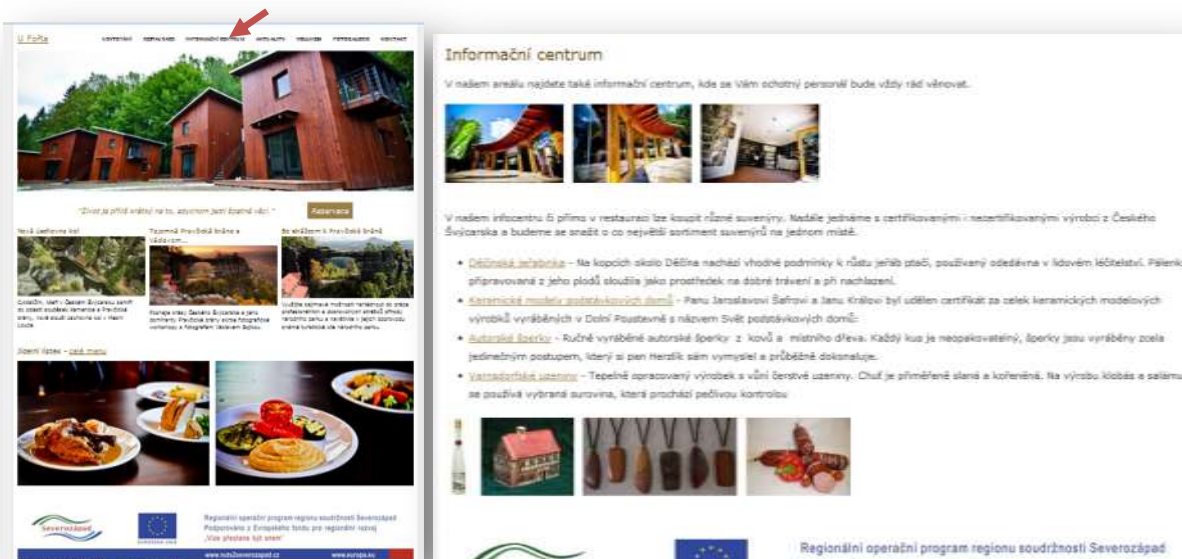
U Fořta

Rezervace

Nová Jetřichova kol

Tajemná Pravčická brána a Vášovom...

Se sňatkem k Pravčické bráně

Jídelní lístek - celé menu

Severozápad

Regionální operační program regionu soudržnosti Severozápad
Podporováno z Evropského fondu pro regionální rozvoj
„Vize přestane být snem“

www.nuts2severozapad.cz

www.europa.eu

Informační centrum

V našem areálu najdete také informační centrum, kde se Vám ochotný personál bude vždy rád věnovat.

V našem infocentru či přímo v restauraci lze koupit různé suvenýry. Nadále jednáme s certifikovanými i necertifikovanými výrobci z Českého Švýcarska a budeme se snažit o co největší sortiment suvenýrů na jednom místě.

- Děčínská jeřabinka - Na kopcích okolo Děčína nachází vhodné podmínky k růstu jeřáb ptačí, používaný odedávna v lidovém léčitelství. Pálenk připravovaná z jeho plodů sloužila jako prostředek na dobré trávení a při nachlazení.
- Keramické modely podstávkových domů - Panu Jaroslavovi Šafrovi a Janu Královi byl udělen certifikát za celek keramických modelových výrobků vyráběných v Dolní Poustevně s názvem Svět podstávkových domů.
- Autorské šperky - Ručně vyráběné autorské šperky z kovů a místního dřeva. Každý kus je neopakovatelný, šperky jsou vyráběny zcela jedinečným postupem, který si pan Herzlik sám vymyslel a průběžně dokonaluje.
- Varnsdorfské uzeniny - Tepelně opracovaný výrobek s vůní čerstvé uzeniny. Chuť je přiměřeně slaná a kořeněná. Na výrobu klobás a salámu se používá vybraná surovina, která prochází pečlivou kontrolou

Regionální operační program regionu soudržnosti Severozápad